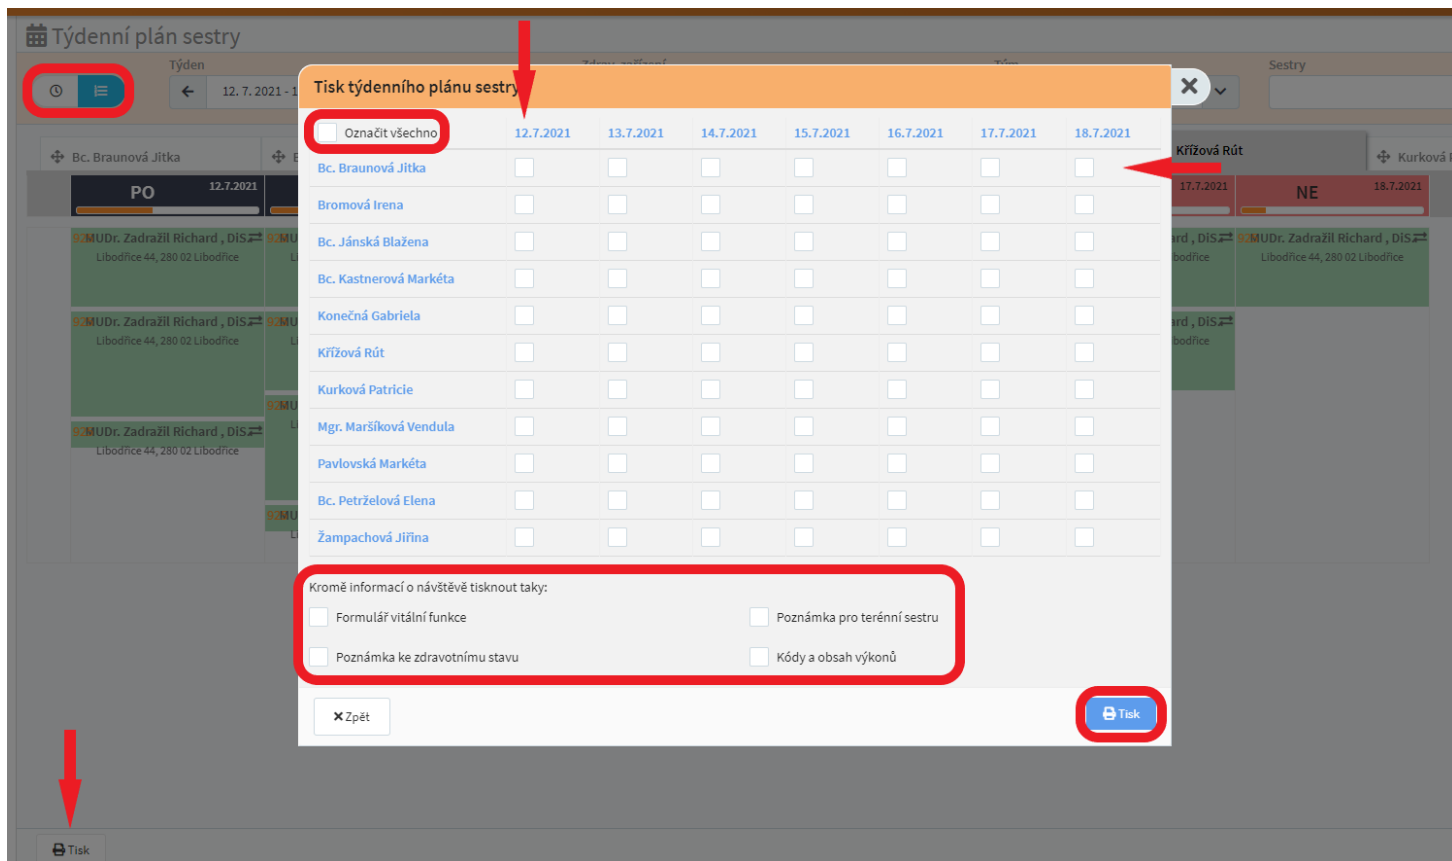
Týdenní plán sestry

Týden

12. 7. 2021 - 1

Sestry

Bc. Braunová Jitka

PO 12.7.2021

92MUDr. Zadražil Richard , DiS
Libodřice 44, 280 02 Libodřice

92MUDr. Zadražil Richard , DiS
Libodřice 44, 280 02 Libodřice

92MUDr. Zadražil Richard , DiS
Libodřice 44, 280 02 Libodřice

Křížová Rút

Kurková

17.7.2021

NE 18.7.2021

92MUDr. Zadražil Richard , DiS
Libodřice 44, 280 02 Libodřice

Tisk týdenního plánu sestry

| Označit všechno | 12.7.2021 | 13.7.2021 | 14.7.2021 | 15.7.2021 | 16.7.2021 | 17.7.2021 | 18.7.2021 |
|---|---|---|---|---|---|---|---|
| Bc. Braunová Jitka | | | | | | | |
| Bromová Irena | | | | | | | |
| Bc. Jánská Blažena | | | | | | | |
| Bc. Kastnerová Markéta | | | | | | | |
| Konečná Gabriela | | | | | | | |
| Křížová Rút | | | | | | | |
| Kurková Patricie | | | | | | | |
| Mgr. Maršíková Vendula | | | | | | | |
| Pavlovská Markéta | | | | | | | |
| Bc. Petrželová Elena | | | | | | | |
| Žampachová Jiřina | | | | | | | |

Kromě informací o návštěvě tisknout taky:

Formulář vitální funkce

Poznámka pro terénní sestru

Poznámka ke zdravotnímu stavu

Kódy a obsah výkonů

Zpět

Tisk

Tisk